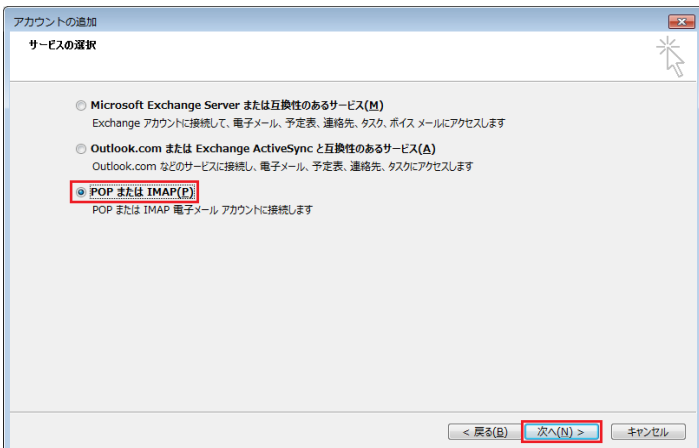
アカウントの追加

サービスの選択

Microsoft Exchange Server または互換性のあるサービス(M)
Exchange アカウントに接続して、電子メール、予定表、連絡先、タスク、ボイス メールにアクセスします

Outlook.com または Exchange ActiveSync と互換性のあるサービス(A)
Outlook.com などのサービスに接続し、電子メール、予定表、連絡先、タスクにアクセスします

POP または IMAP(P)
POP または IMAP 電子メール アカウントに接続します

< 戻る(B)
次へ(N) >
キャンセル